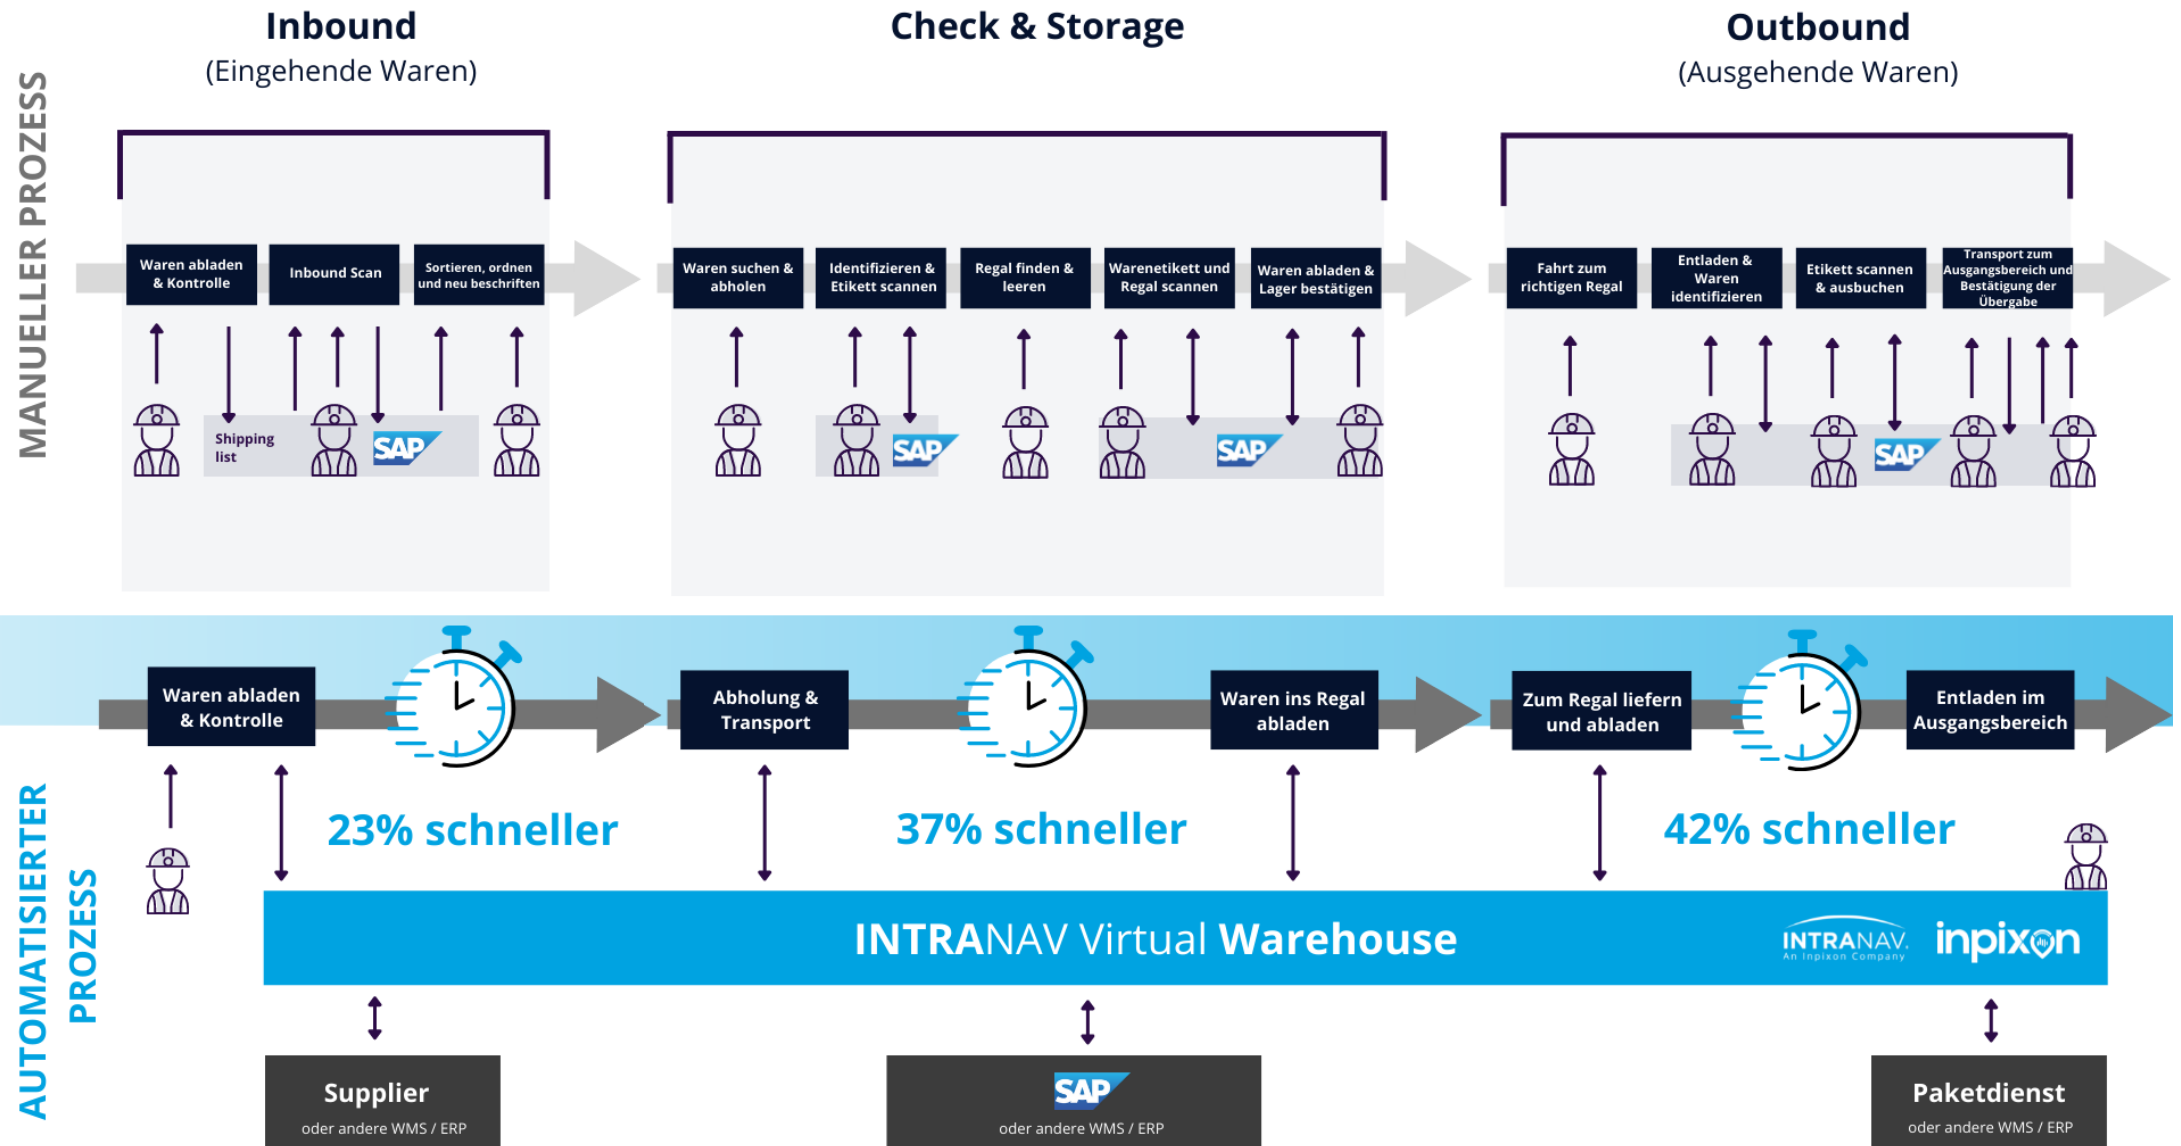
MANUELLER PROZESS

Inbound
(Eingehende Waren)

Check & Storage

Outbound
(Ausgehende Waren)

Waren abladen & Kontrolle

Inbound Scan

Sortieren, ordnen und neu beschriften

Shipping list

SAP

Waren suchen & abholen

Identifizieren & Etikett scannen

SAP

Regal finden & leeren

Warenetikett und Regal scannen

SAP

Waren abladen & Lager bestätigen

Fahrt zum richtigen Regal

Entladen & Waren identifizieren

Etikett scannen & ausbuchen

SAP

Transport zum Ausgangsbereich und Bestätigung der Übergabe

AUTOMATISIERTER PROZESS

Waren abladen & Kontrolle

Abholung & Transport

Waren ins Regal abladen

Zum Regal liefern und abladen

Entladen im Ausgangsbereich

23% schneller

37% schneller

42% schneller

INTRANAV Virtual Warehouse

INTRANAV An Inpixon Company

inpixon

Supplier
oder andere WMS / ERP

SAP
oder andere WMS / ERP

Paketdienst
oder andere WMS / ERP